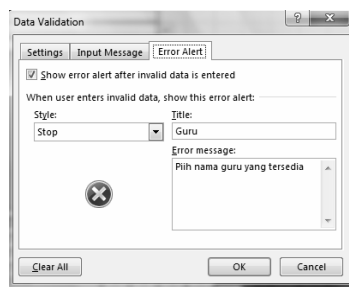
Data Validation

?

Settings | Input Message | Error Alert

Show error alert after invalid data is entered

When user enters invalid data, show this error alert:

Style:
Stop

Title:
Guru

Error message:
Piih nama guru yang tersedia

Clear All

OK

Cancel